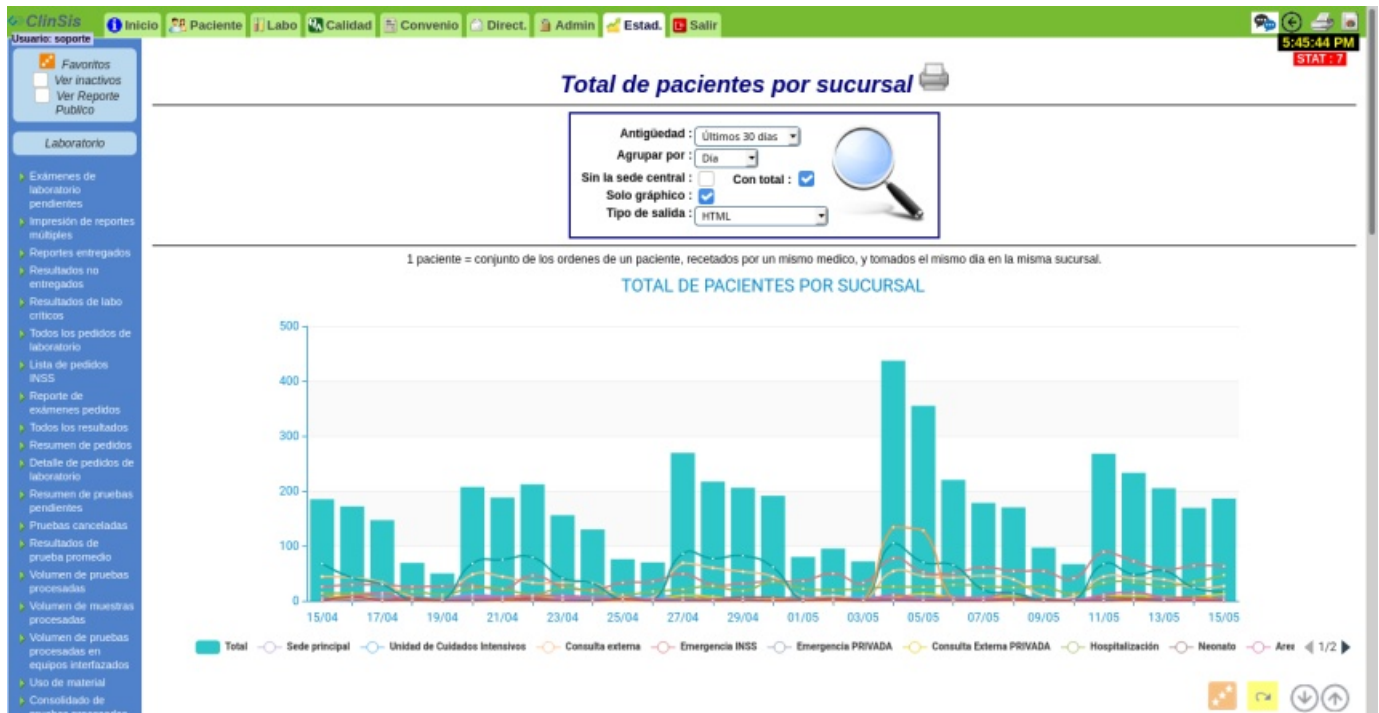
ClinSis
Usuario: soporte
Inicio Paciente Labo Calidad Convenio Direct. Admin Estad. Salir
5:45:44 PM
STAT : 7

Favoritos
Ver inactivos
Ver Reporte Publico

Laboratorio

Exámenes de laboratorio pendientes
Impresión de reportes múltiples
Reportes entregados
Resultados no entregados
Resultados de labo críticos
Todos los pedidos de laboratorio
Lista de pedidos INSS
Reporte de exámenes pedidos
Todos los resultados
Resumen de pedidos
Detalle de pedidos de laboratorio
Resumen de pruebas pendientes
Pruebas canceladas
Resultados de prueba promedio
Volumen de pruebas procesadas
Volumen de muestras procesadas
Volumen de pruebas procesadas en equipos interfazados
Uso de material
Consolidado de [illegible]

Total de pacientes por sucursal

Antigüedad : Últimos 30 días
Agrupar por : Día
Sin la sede central :
Con total :
Solo gráphico :
Tipo de salida : HTML

1 paciente = conjunto de los ordenes de un paciente, recetados por un mismo medico, y tomados el mismo día en la misma sucursal.

TOTAL DE PACIENTES POR SUCURSAL

500
400
300
200
100
0

15/04 17/04 19/04 21/04 23/04 25/04 27/04 29/04 01/05 03/05 05/05 07/05 09/05 11/05 13/05 15/05

Total Sede principal Unidad de Cuidados Intensivos Consulta externa Emergencia INSS Emergencia PRIVADA Consulta Externa PRIVADA Hospitalización Neonato Are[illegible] 1/2